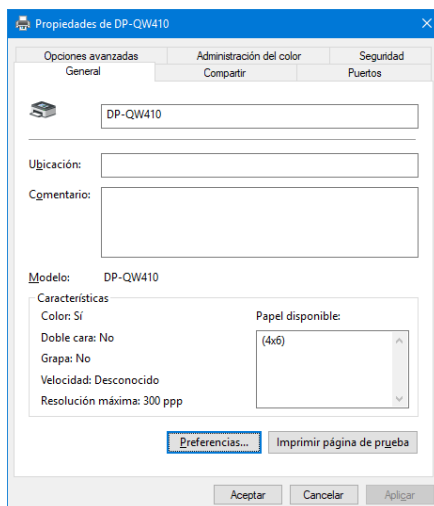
Propiedades de DP-QW410

Opciones avanzadas
Administración del color
Seguridad
General
Compartir
Puertos

DP-QW410

Ubicación:

Comentario:

Modelo: DP-QW410

Características
Color: Sí
Doble cara: No
Grapa: No
Velocidad: Desconocido
Resolución máxima: 300 ppp

Papel disponible:
(4x6)

Preferencias...
Imprimir página de prueba

Aceptar
Cancelar
Aplicar